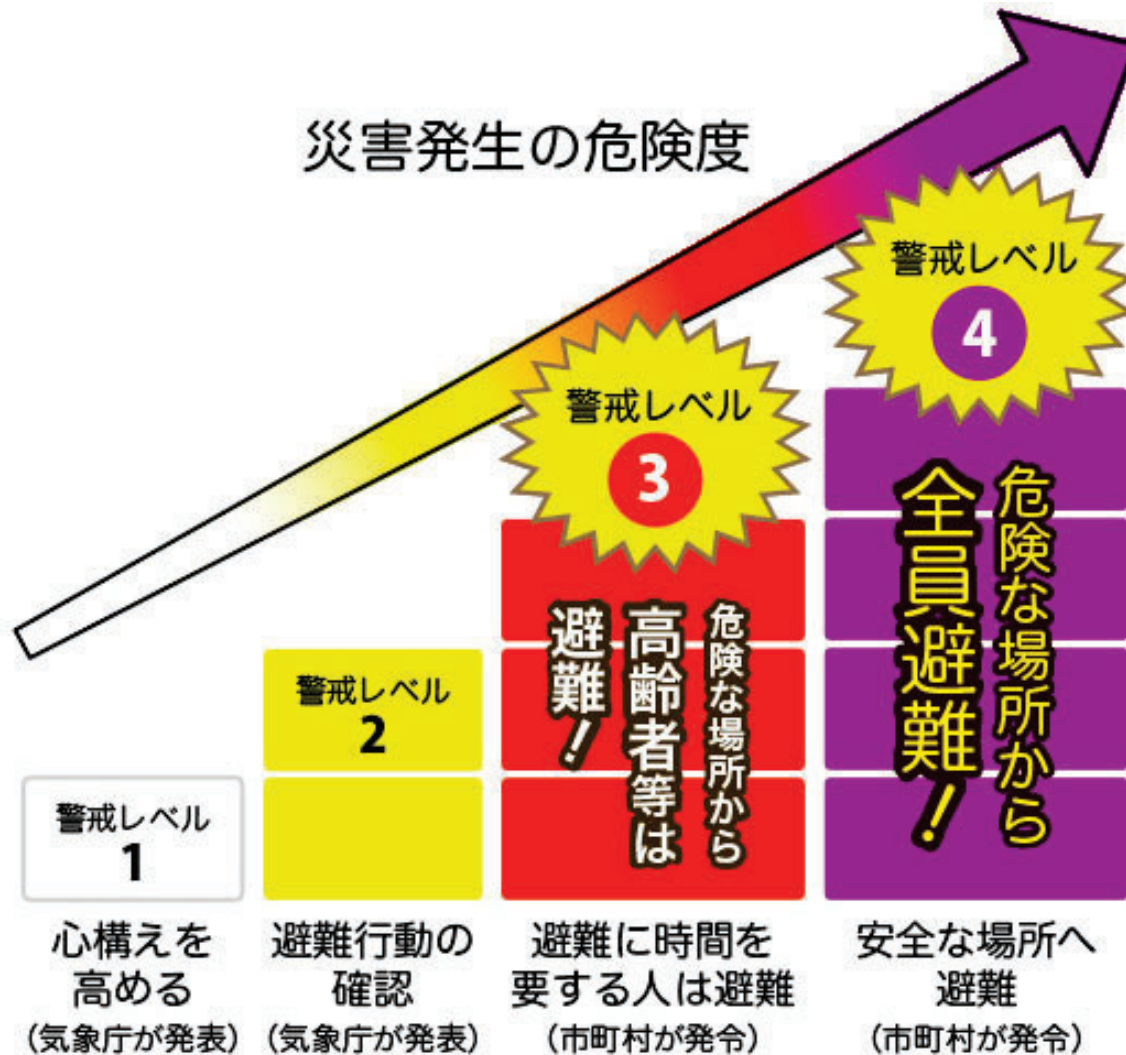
災害発生の危険度

警戒レベル
4

危険な場所から
全員避難!

警戒レベル
3

危険な場所から
高齢者等は
避難!

警戒レベル
2

警戒レベル
1

心構えを高める
(気象庁が発表)

避難行動の確認
(気象庁が発表)

避難に時間を要する人は避難
(市町村が発令)

安全な場所へ避難
(市町村が発令)